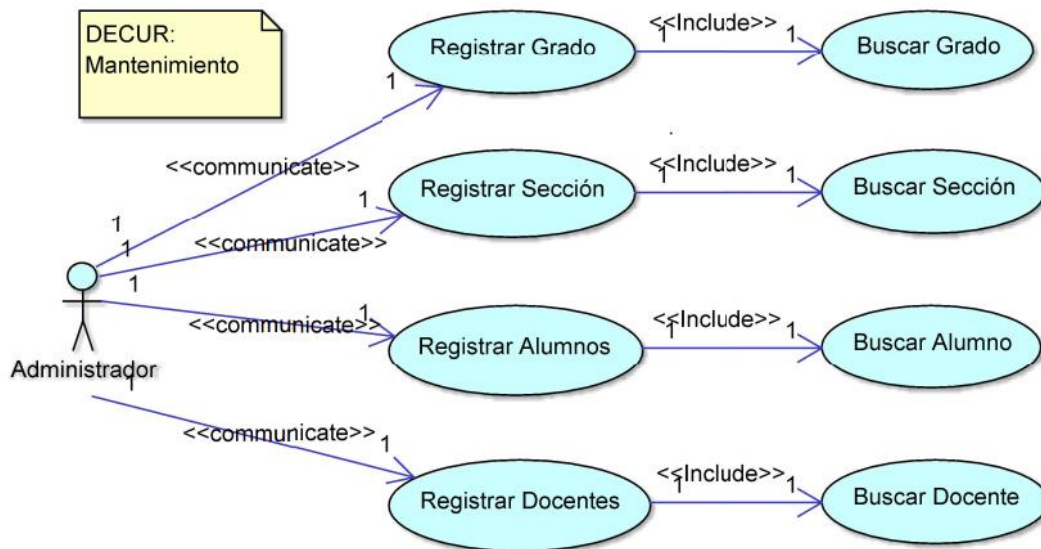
DECUR:
Mantenimiento

Registrar Grado
<<Include>>
1
1
Buscar Grado

1
<<communicate>>

Registrar Sección
<<Include>>
1
1
Buscar Sección

1
1
1
<<communicate>>
1

Registrar Alumnos
<<communicate>>
1
<<Include>>
1
1
Buscar Alumno

Administrador
1

<<communicate>>
1
Registrar Docentes
<<Include>>
1
1
Buscar Docente